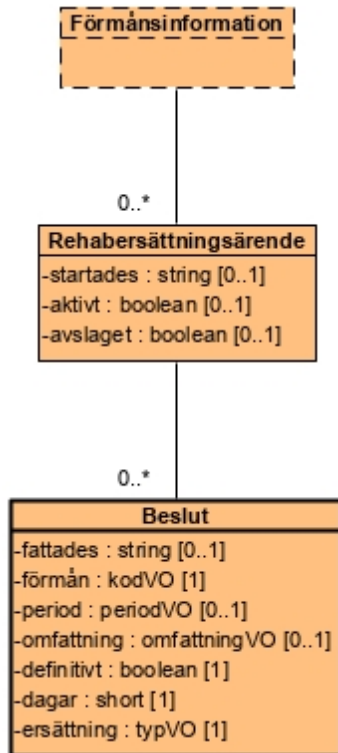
Förmånsinformation

0..*

Rehabersättningsärende
-startades : string [0..1]
-aktivt : boolean [0..1]
-avslaget : boolean [0..1]

0..*

Beslut
-fattades : string [0..1]
-förmån : kodVO [1]
-period : periodVO [0..1]
-omfattning : omfattningVO [0..1]
-definitivt : boolean [1]
-dagar : short [1]
-ersättning : typVO [1]